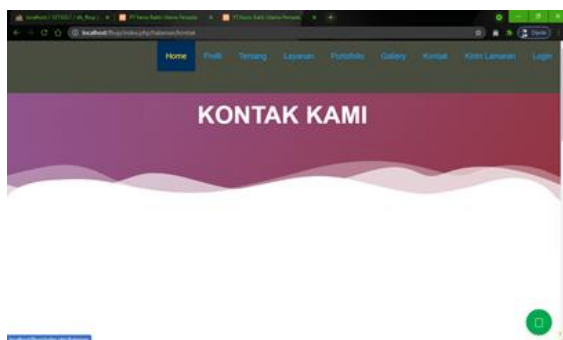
localhost / 127.0.0.1 / db_fbup / ... × PT Sena Rakit Utama Persada × PT Sena Rakit Utama Persada × +

localhost/fbup/index.php?halaman=kontak

Home Profil Tentang Layanan Portofolio Gallery Kontak Kirim Lamaran Login

KONTAK KAMI

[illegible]